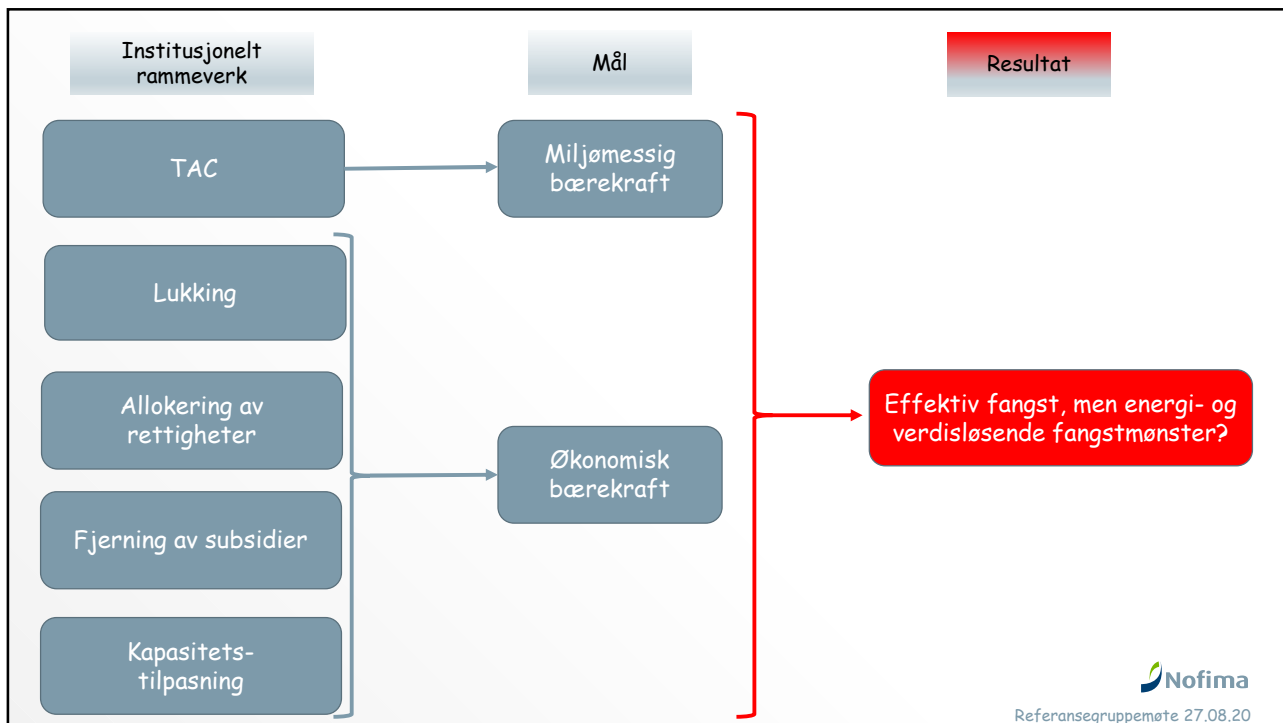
Institusjonelt rammeverk

Mål

Resultat

TAC

Miljømessig bærekraft

Lukking

Allokering av rettigheter

Økonomisk bærekraft

Fjerning av subsidier

Kapasitets-tilpasning

Effektiv fangst, men energi- og verdisløsende fangstmønster?

Nofima

Referansegruppemøte 27.08.20